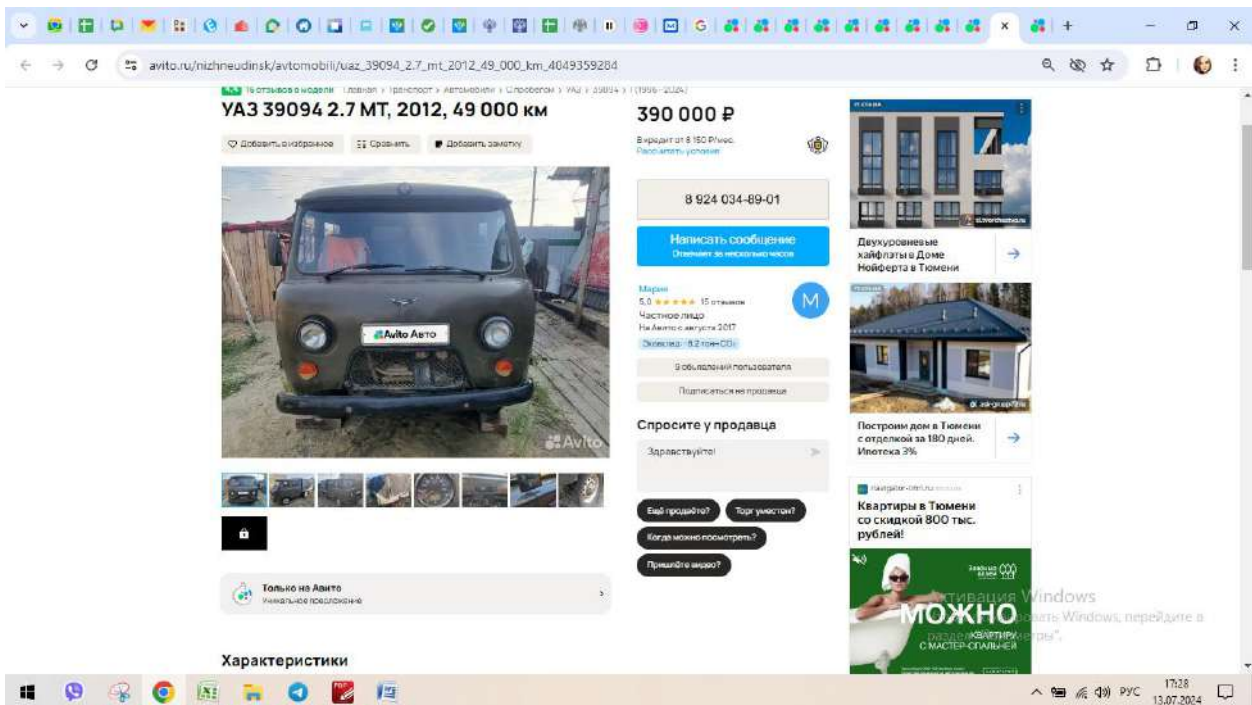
G

avito.ru/nizhneudinsk/avtomobili/uaz_39094_2.7_mt_2012_49_000_km_4049359284

16 отзывов о модели Главная › Транспорт › Автомобили › С пробегом › УАЗ › 39094 › I (1996–2024)

УАЗ 39094 2.7 MT, 2012, 49 000 км

Добавить в избранное Сравнить Добавить заметку

Avito Авто

Avito

390 000 ₽

В кредит от 8 150 ₽/мес.
Рассчитать условия

8 924 034-89-01

Написать сообщение
Отвечает за несколько часов

Мария
5,0 ★★★★★ 15 отзывов
Частное лицо
На Авито с августа 2017
Экономия · 8,2 тонн CO₂

9 объявлений пользователя

Подписаться на продавца

Спросите у продавца

Здравствуйте!

Ещё продаёте? Торг уместен? Когда можно посмотреть? Пришлёте видео?

Только на Авито
Уникальное предложение

Характеристики

Двухуровневые хайфлэты в Доме Нойферта в Тюмени

Построим дом в Тюмени с отделкой за 180 дней. Ипотека 3%

Квартиры в Тюмени со скидкой 800 тыс. рублей!

МОЖНО
КВАРТИРЫ С МАСТЕР-СПАЛЬНЕЙ

Активация Windows
Чтобы активировать Windows, перейдите в раздел "Параметры".

РУС 17:28 13.07.2024